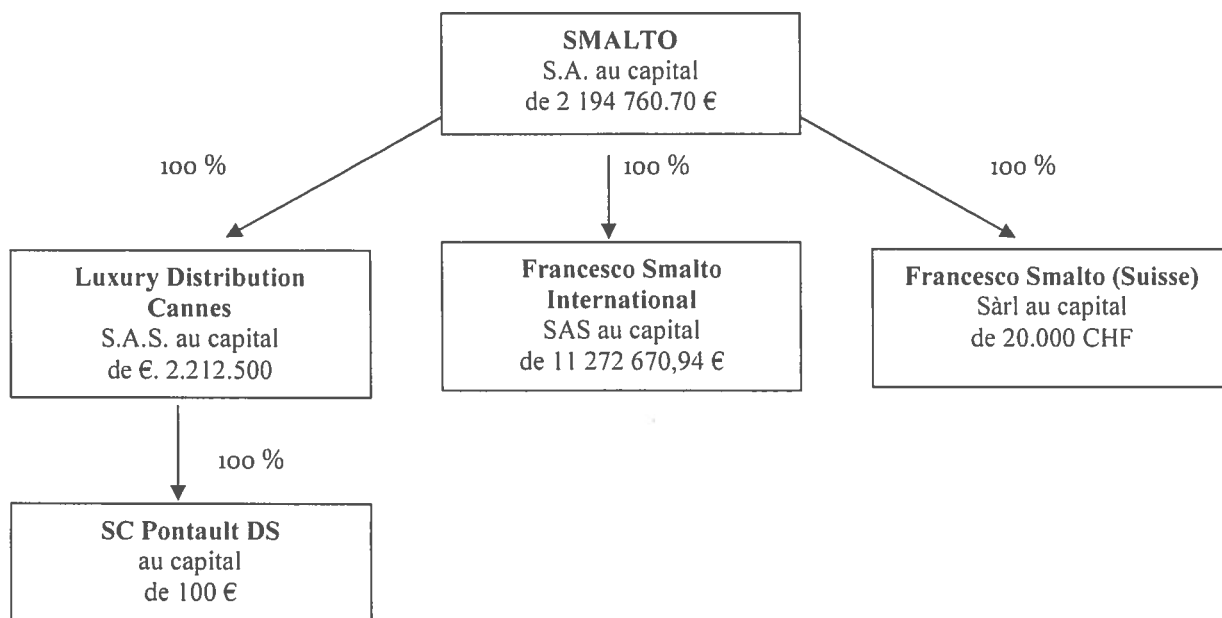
**SMALTO**
S.A. au capital
de 2 194 760.70 €

100 %

100 %

100 %

**Luxury Distribution Cannes**
S.A.S. au capital
de €. 2.212.500

**Francesco Smalto International**
SAS au capital
de 11 272 670,94 €

**Francesco Smalto (Suisse)**
Sàrl au capital
de 20.000 CHF

100 %

**SC Pontault DS**
au capital
de 100 €